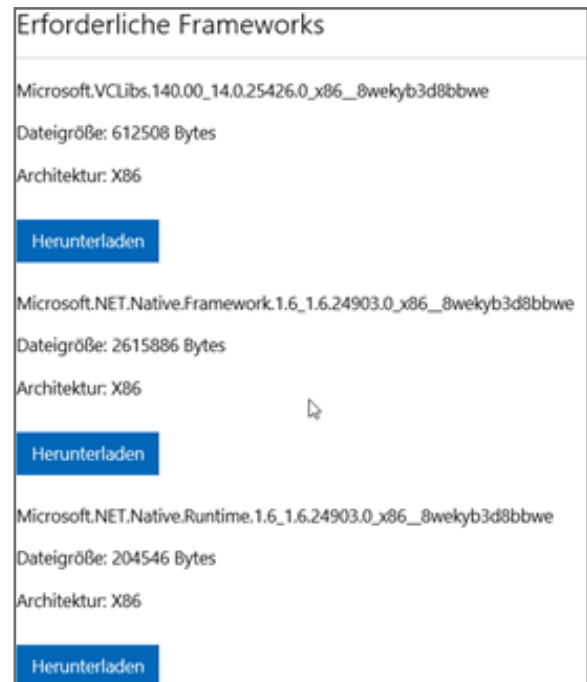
Erforderliche Frameworks

Microsoft.VCLibs.140.00_14.0.25426.0_x86__8wekyb3d8bbwe

Dateigröße: 612508 Bytes

Architektur: X86

Herunterladen

Microsoft.NET.Native.Framework.1.6_1.6.24903.0_x86__8wekyb3d8bbwe

Dateigröße: 2615886 Bytes

Architektur: X86

Herunterladen

Microsoft.NET.Native.Runtime.1.6_1.6.24903.0_x86__8wekyb3d8bbwe

Dateigröße: 204546 Bytes

Architektur: X86

Herunterladen